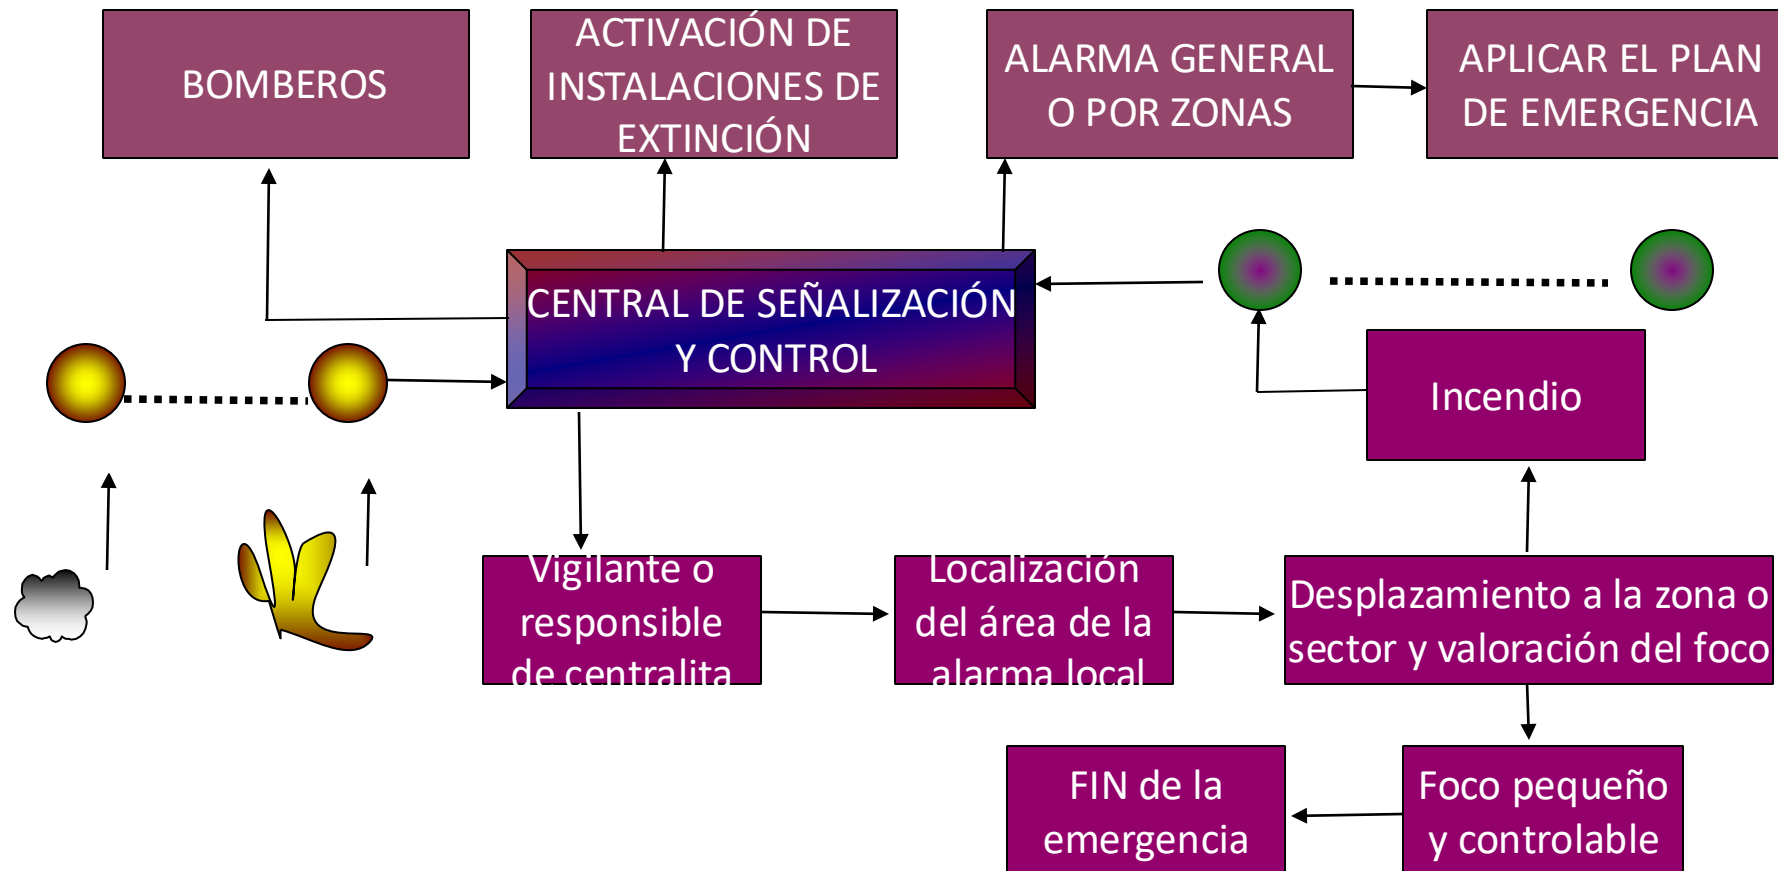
BOMBEROS

ACTIVACIÓN DE INSTALACIONES DE EXTINCIÓN

ALARMA GENERAL O POR ZONAS

APLICAR EL PLAN DE EMERGENCIA

CENTRAL DE SEÑALIZACIÓN Y CONTROL

Incendio

Vigilante o responsible de centralita

Localización del área de la alarma local

Desplazamiento a la zona o sector y valoración del foco

FIN de la emergencia

Foco pequeño y controlable